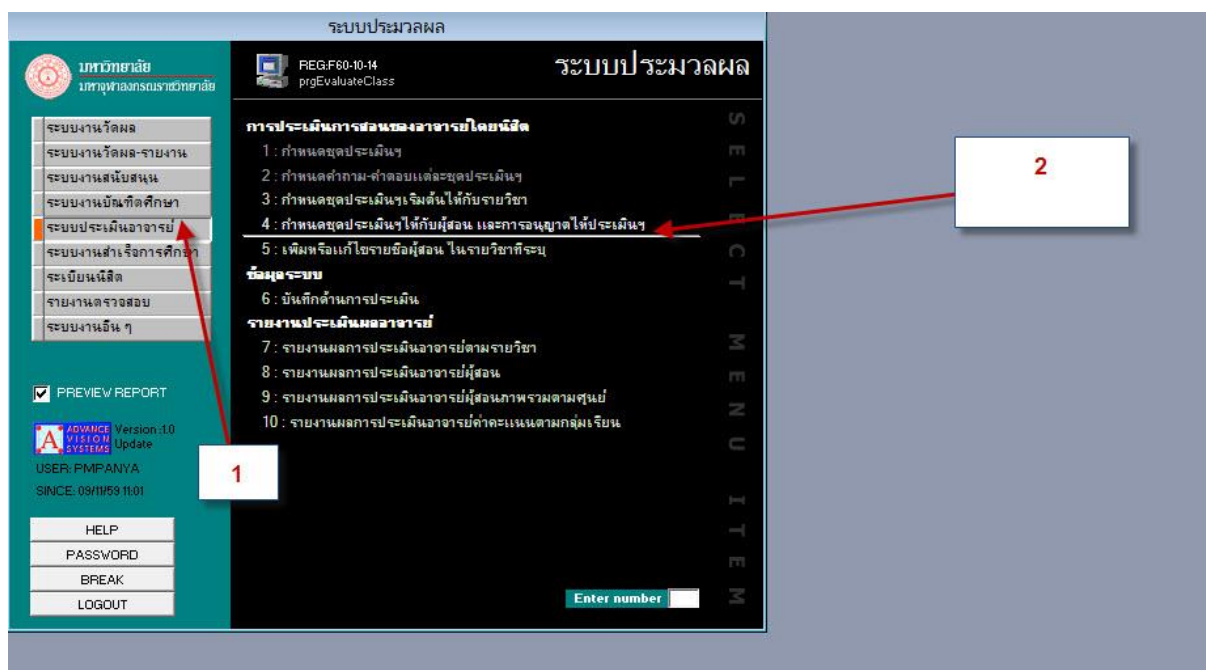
ระบบประมวลผล

มหาวิทยาลัย
มหาจุฬาลงกรณราชวิทยาลัย

ระบบงานวัดผล
ระบบงานวัดผล-รายงาน
ระบบงานสนับสนุน
ระบบงานบัณฑิตศึกษา
ระบบประเมินอาจารย์
ระบบงานสำเร็จการศึกษา
ระเบียนนิสิต
รายงานตรวจสอบ
ระบบงานอื่น ๆ

PREVIEW REPORT

ADVANCE VISION SYSTEMS Version :1.0 Update

USER: PMPANYA
SINCE: 09/11/59 11:01

HELP
PASSWORD
BREAK
LOGOUT

REG:F60-10-14
prgEvaluateClass

ระบบประมวลผล

การประเมินการสอนของอาจารย์โดยนิสิต
1 : กำหนดชุดประเมินฯ
2 : กำหนดคำถาม-คำตอบแต่ละชุดประเมินฯ
3 : กำหนดชุดประเมินฯเริ่มต้นให้กับรายวิชา
4 : กำหนดชุดประเมินฯให้กับผู้สอน และการอนุญาตให้ประเมินฯ
5 : เพิ่มหรือแก้ไขรายชื่อผู้สอน ในรายวิชาที่ระบุ
ข้อมูลระบบ
6 : บันทึกด้านการประเมิน
รายงานประเมินผลอาจารย์
7 : รายงานผลการประเมินอาจารย์ตามรายวิชา
8 : รายงานผลการประเมินอาจารย์ผู้สอน
9 : รายงานผลการประเมินอาจารย์ผู้สอนภาพรวมตามศูนย์
10 : รายงานผลการประเมินอาจารย์ค่าคะแนนตามกลุ่มเรียน

SELECT MENU ITEM

Enter number

1

2